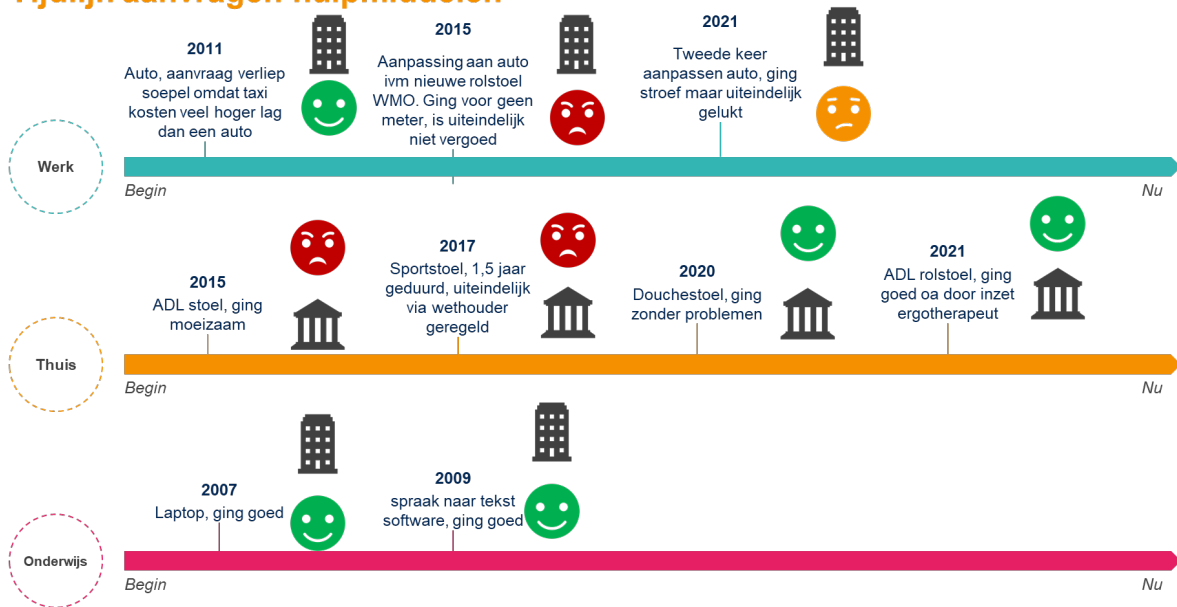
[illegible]

Werk

2011
Auto, aanvraag verliep soepel omdat taxi kosten veel hoger lag dan een auto

2015
Aanpassing aan auto ivm nieuwe rolstoel WMO. Ging voor geen meter, is uiteindelijk niet vergoed

2021
Tweede keer aanpassen auto, ging stroef maar uiteindelijk gelukt

Begin
Nu

Thuis

2015
ADL stoel, ging moeizaam

2017
Sportstoel, 1,5 jaar geduurd, uiteindelijk via wethouder geregeld

2020
Douchestoel, ging zonder problemen

2021
ADL rolstoel, ging goed oa door inzet ergotherapeut

Begin
Nu

Onderwijs

2007
Laptop, ging goed

2009
spraak naar tekst software, ging goed

Begin
Nu